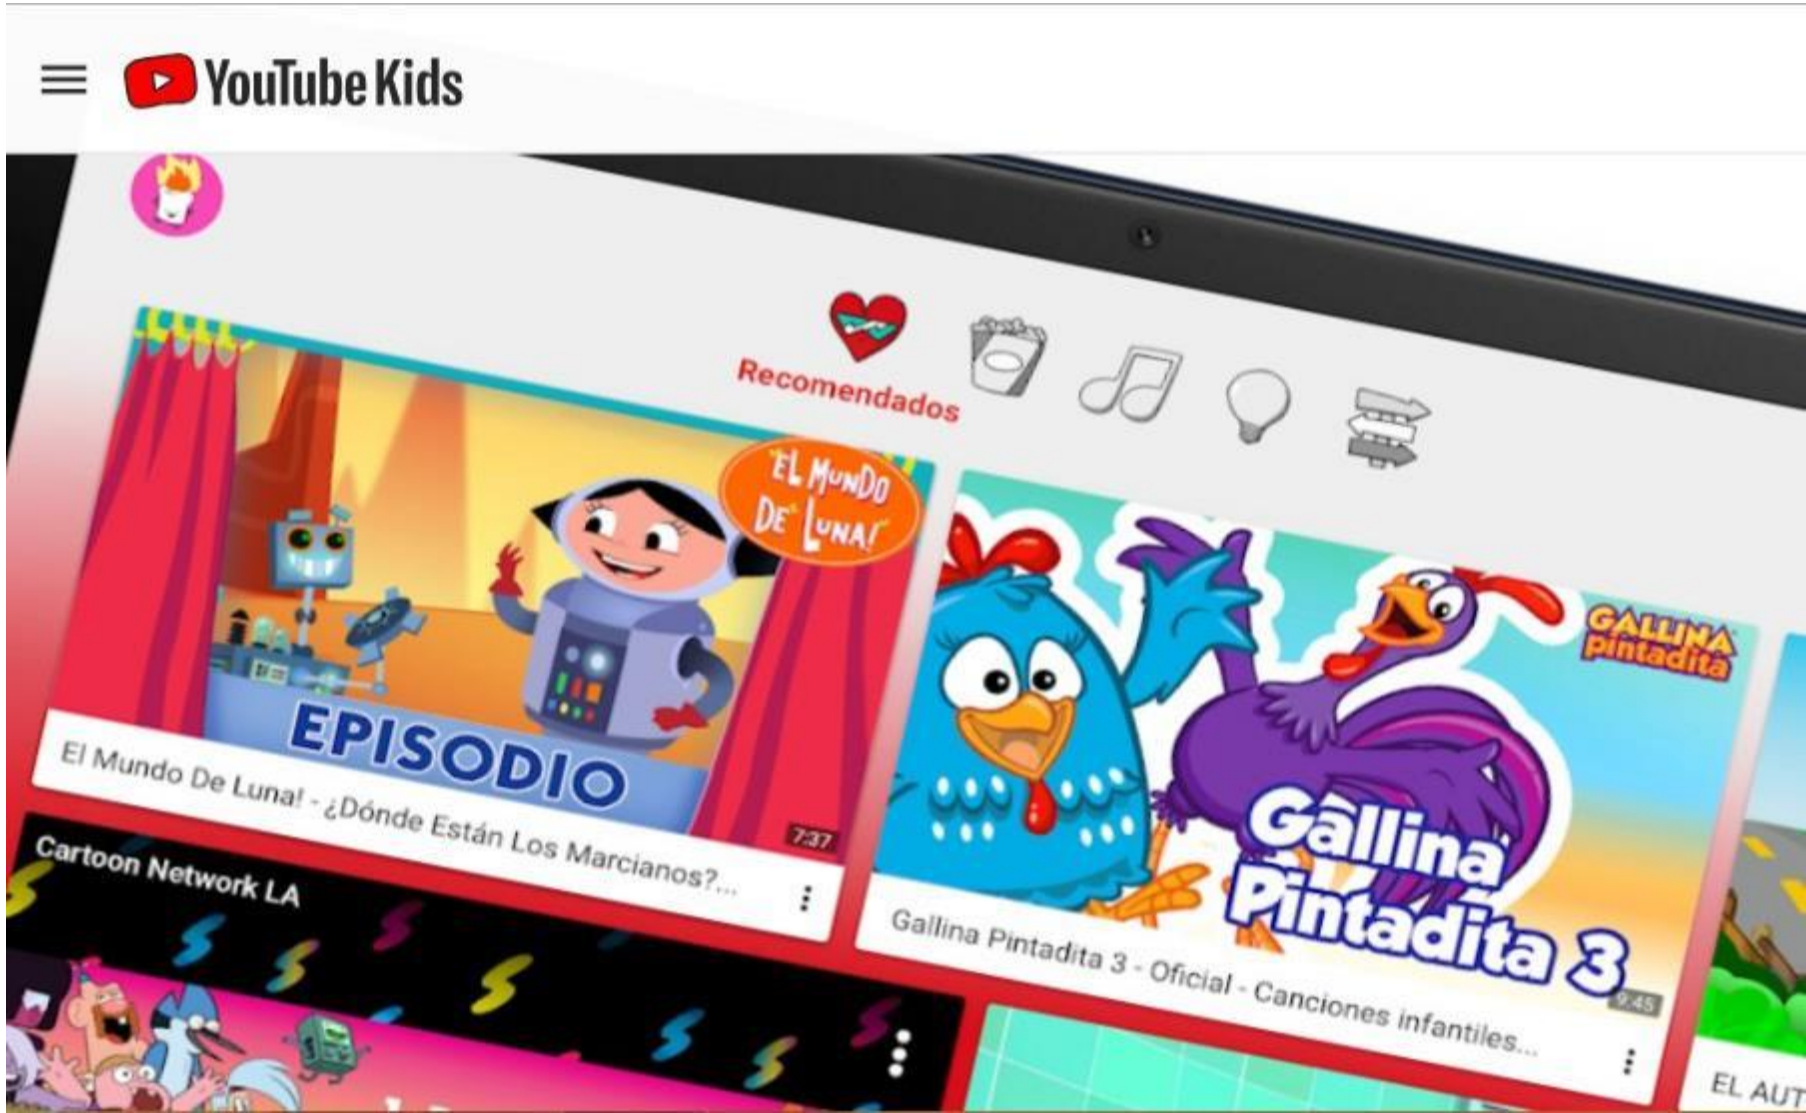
YouTube Kids

Recomendados

EL MUNDO DE LUNA!

EPISODIO

El Mundo De Luna! - ¿Dónde Están Los Marcianos?...

7:37

GALLINA pintadita

Gallina Pintadita 3

Gallina Pintadita 3 - Oficial - Canciones infantiles...

9:45

Cartoon Network LA

EL AUT